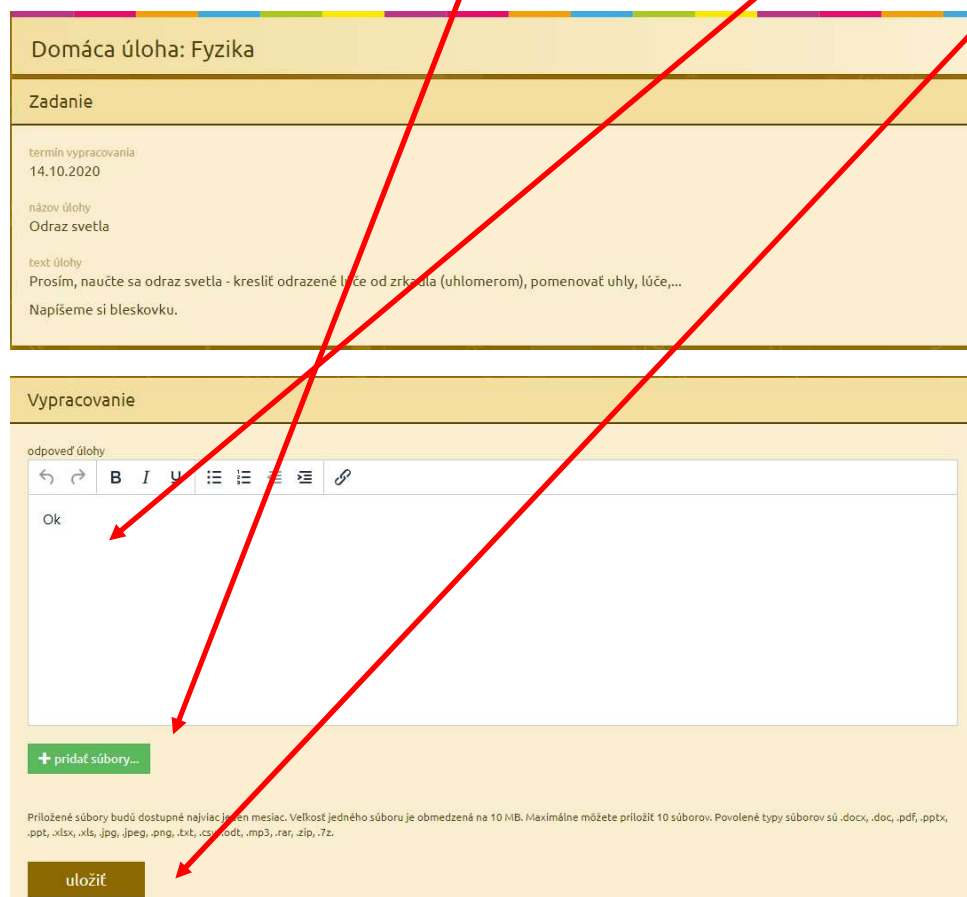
Domáca úloha: Fyzika

Zadanie

termín vypracovania
14.10.2020

názov úlohy
Odraz svetla

text úlohy
Prosím, naučte sa odraz svetla - kresliť odrazené lúče od zrkadla (uhlomerom), pomenovať uhly, lúče,...

Napíšeme si bleskovku.

Vypracovanie

odpoveď úlohy

B I U

Ok

+ pridať súbory...

Priložené súbory budú dostupné najviac jeden mesiac. Veľkosť jedného súboru je obmedzená na 10 MB. Maximálne môžete priložiť 10 súborov. Povolené typy súborov sú .docx, .doc, .pdf, .pptx, .ppt, .xlsx, .xls, .jpg, .jpeg, .png, .txt, .csv, .odt, .mp3, .rar, .zip, .7z.

uložiť